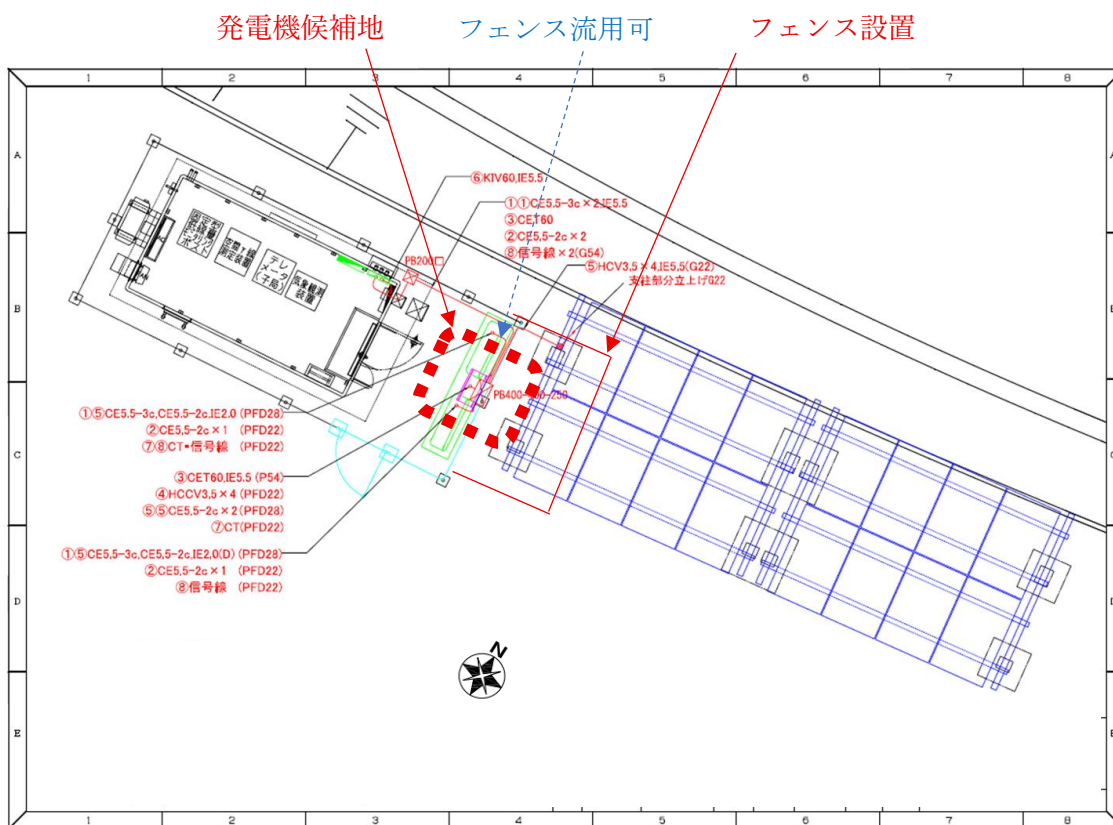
発電機候補地　フェンス流用可　フェンス設置

1 2 3 4 5 6 7 8

A
B
C
D
E

⑥KIV60,IE5.5
①①CE5.5-3c×2,IE5.5
③CET60
②CE5.5-2c×2
⑧信号線×2(G54)
⑤HCV3.5×4,IE5.5(G22)
支柱部分立上げG22
PB200□

テレメータ(子局)
気象観測装置

PB400-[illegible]-250

①⑤CE5.5-3c,CE5.5-2c,IE2.0 (PFD28)
②CE5.5-2c×1 (PFD22)
⑦⑧CT・信号線 (PFD22)

③CET60,IE5.5 (P54)
④HCCV3.5×4 (PFD22)
⑤⑤CE5.5-2c×2 (PFD28)
⑦CT(PFD22)

①⑤CE5.5-3c,CE5.5-2c,IE2.0(D) (PFD28)
②CE5.5-2c×1 (PFD22)
⑧信号線 (PFD22)

N

1 2 3 4 5 6 7 8